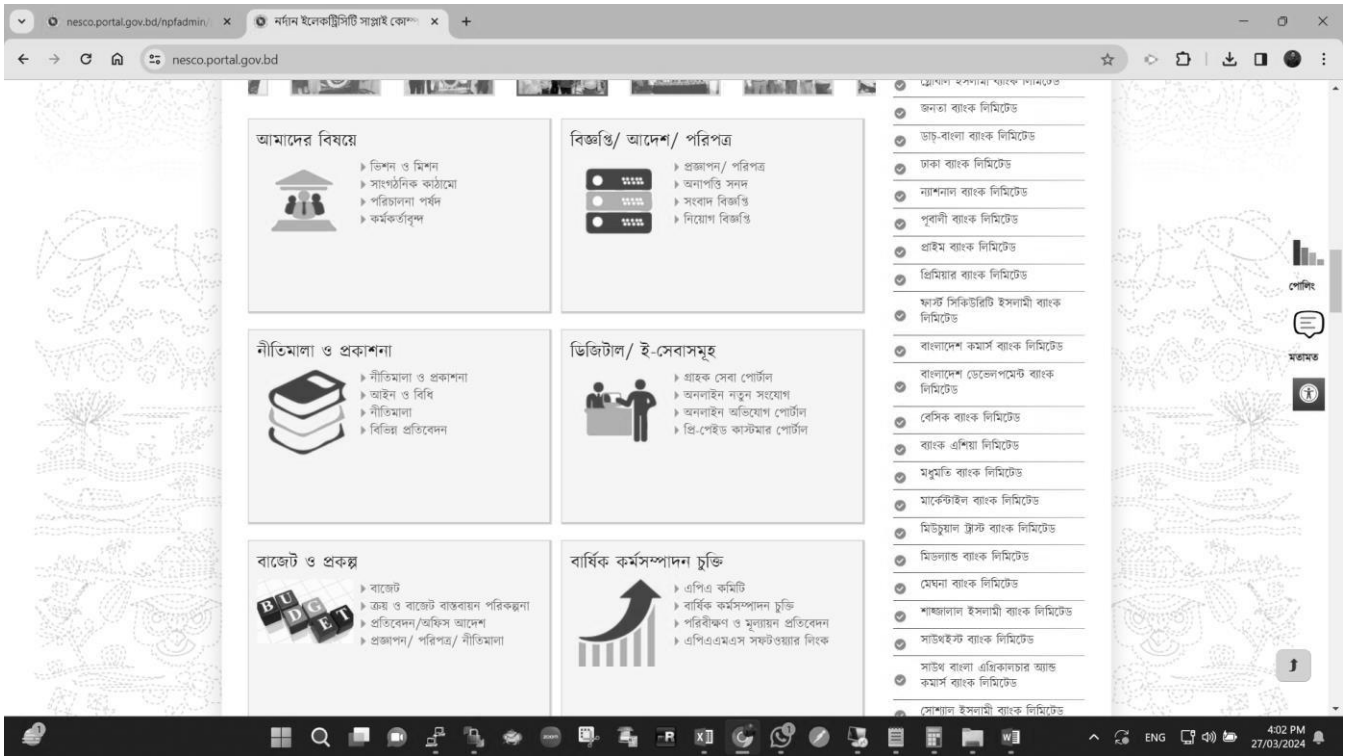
nesco.portal.gov.bd/npfadmin/ ×
নর্দান ইলেকট্রিসিটি সাপ্লাই কোম্পা ×
+
nesco.portal.gov.bd

আমাদের বিষয়ে
▸ ভিশন ও মিশন
▸ সাংগঠনিক কাঠামো
▸ পরিচালনা পর্ষদ
▸ কর্মকর্তাবৃন্দ

বিজ্ঞপ্তি/ আদেশ/ পরিপত্র
▸ প্রজ্ঞাপন/ পরিপত্র
▸ অনাপত্তি সনদ
▸ সংবাদ বিজ্ঞপ্তি
▸ নিয়োগ বিজ্ঞপ্তি

নীতিমালা ও প্রকাশনা
▸ নীতিমালা ও প্রকাশনা
▸ আইন ও বিধি
▸ নীতিমালা
▸ বিভিন্ন প্রতিবেদন

ডিজিটাল/ ই-সেবাসমূহ
▸ গ্রাহক সেবা পোর্টাল
▸ অনলাইন নতুন সংযোগ
▸ অনলাইন অভিযোগ পোর্টাল
▸ প্রি-পেইড কাস্টমার পোর্টাল

বাজেট ও প্রকল্প
▸ বাজেট
▸ ক্রয় ও বাজেট বাস্তবায়ন পরিকল্পনা
▸ প্রতিবেদন/অফিস আদেশ
▸ প্রজ্ঞাপন/ পরিপত্র/ নীতিমালা

BUDGET

বার্ষিক কর্মসম্পাদন চুক্তি
▸ এপিএ কমিটি
▸ বার্ষিক কর্মসম্পাদন চুক্তি
▸ পরিবীক্ষণ ও মূল্যায়ন প্রতিবেদন
▸ এপিএএমএস সফটওয়্যার লিংক

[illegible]
জনতা ব্যাংক লিমিটেড
ডাচ্-বাংলা ব্যাংক লিমিটেড
ঢাকা ব্যাংক লিমিটেড
ন্যাশনাল ব্যাংক লিমিটেড
পূবালী ব্যাংক লিমিটেড
প্রাইম ব্যাংক লিমিটেড
প্রিমিয়ার ব্যাংক লিমিটেড
ফার্স্ট সিকিউরিটি ইসলামী ব্যাংক লিমিটেড
বাংলাদেশ কমার্স ব্যাংক লিমিটেড
বাংলাদেশ ডেভেলপমেন্ট ব্যাংক লিমিটেড
বেসিক ব্যাংক লিমিটেড
ব্যাংক এশিয়া লিমিটেড
মধুমতি ব্যাংক লিমিটেড
মার্কেন্টাইল ব্যাংক লিমিটেড
মিউচুয়াল ট্রাস্ট ব্যাংক লিমিটেড
মিডল্যান্ড ব্যাংক লিমিটেড
মেঘনা ব্যাংক লিমিটেড
শাহজালাল ইসলামী ব্যাংক লিমিটেড
সাউথইস্ট ব্যাংক লিমিটেড
সাউথ বাংলা এগ্রিকালচার অ্যান্ড কমার্স ব্যাংক লিমিটেড
সোশ্যাল ইসলামী ব্যাংক লিমিটেড

পোলিং
মতামত

ENG
4:02 PM
27/03/2024